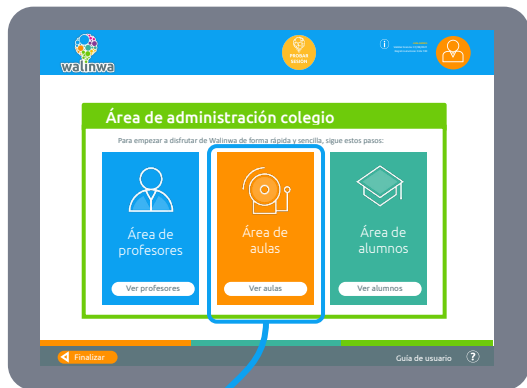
walinwa

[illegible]

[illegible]

Área de administración colegio

Para empezar a disfrutar de Walinwa de forma rápida y sencilla, sigue estos pasos:

Área de profesores

Ver profesores

Área de aulas

Ver aulas

Área de alumnos

Ver alumnos

Finalizar

Guía de usuario